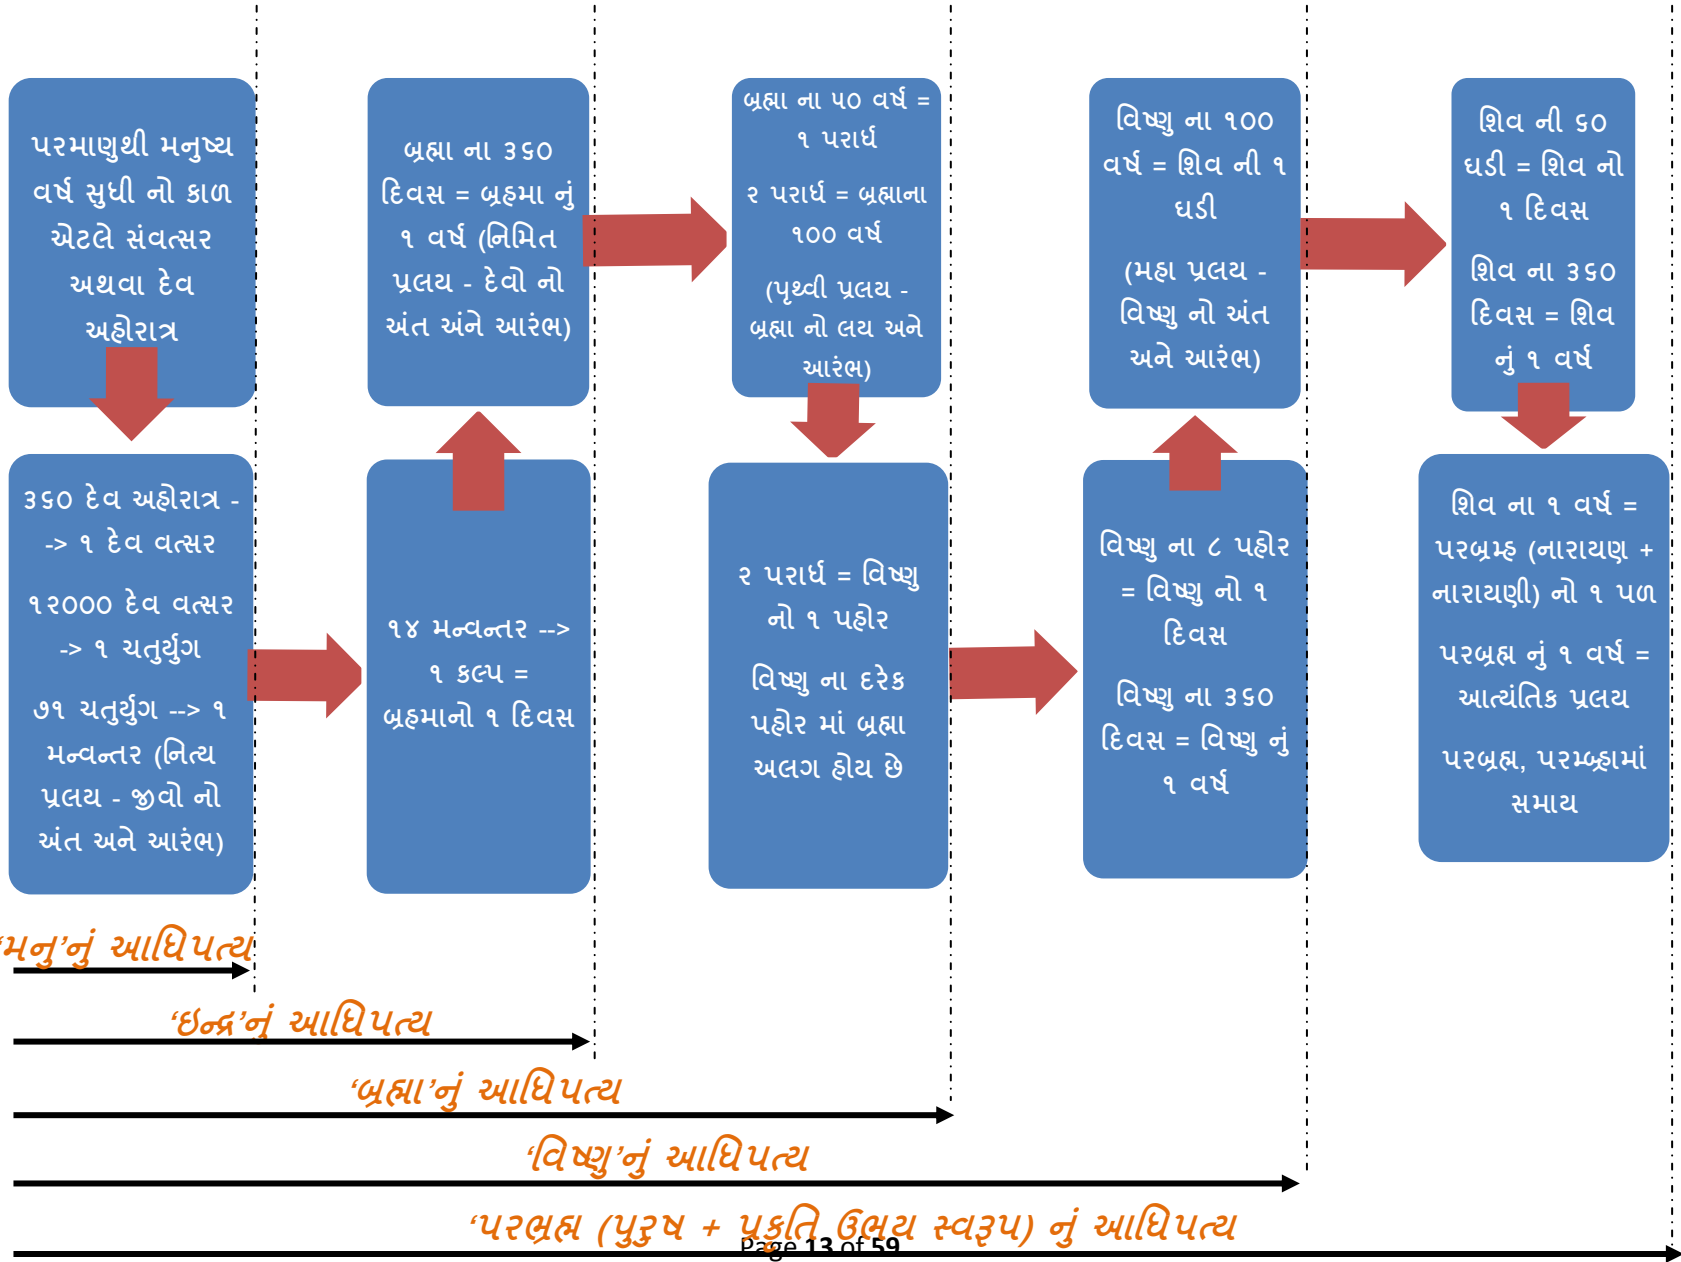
પરમાણુથી મનુષ્ય વર્ષ સુધી નો કાળ એટલે સંવત્સર અથવા દેવ અહોરાત્ર

૩૬૦ દેવ અહોરાત્ર --> ૧ દેવ વત્સર

૧૨૦૦૦ દેવ વત્સર -> ૧ ચતુર્યુગ

૭૧ ચતુર્યુગ --> ૧ મન્વન્તર (નિત્ય પ્રલય - જીવો નો અંત અને આરંભ)

બ્રહ્મા ના ૩૬૦ દિવસ = બ્રહ્મા નું ૧ વર્ષ (નિમિત પ્રલય - દેવો નો અંત અંને આરંભ)

૧૪ મન્વન્તર --> ૧ કલ્પ = બ્રહ્માનો ૧ દિવસ

બ્રહ્મા ના ૫૦ વર્ષ = ૧ પરાર્ધ

૨ પરાર્ધ = બ્રહ્માના ૧૦૦ વર્ષ

(પૃથ્વી પ્રલય - બ્રહ્મા નો લય અને આરંભ)

૨ પરાર્ધ = વિષ્ણુ નો ૧ પહોર

વિષ્ણુ ના દરેક પહોર માં બ્રહ્મા અલગ હોય છે

વિષ્ણુ ના ૧૦૦ વર્ષ = શિવ ની ૧ ઘડી

(મહા પ્રલય - વિષ્ણુ નો અંત અને આરંભ)

વિષ્ણુ ના ૮ પહોર = વિષ્ણુ નો ૧ દિવસ

વિષ્ણુ ના ૩૬૦ દિવસ = વિષ્ણુ નું ૧ વર્ષ

શિવ ની ૬૦ ઘડી = શિવ નો ૧ દિવસ

શિવ ના ૩૬૦ દિવસ = શિવ નું ૧ વર્ષ

શિવ ના ૧ વર્ષ = પરબ્રહ્મ (નારાયણ + નારાયણી) નો ૧ પળ

પરબ્રહ્મ નું ૧ વર્ષ = આત્યંતિક પ્રલય

પરબ્રહ્મ, પરમ્બ્રહ્મમાં સમાય

'મનુ'નું આધિપત્ય

'ઇન્દ્ર'નું આધિપત્ય

'બ્રહ્મા'નું આધિપત્ય

'વિષ્ણુ'નું આધિપત્ય

'પરબ્રહ્મ (પુરુષ + પ્રકૃતિ ઉભય સ્વરૂપ) નું આધિપત્ય

Page 13 of 59